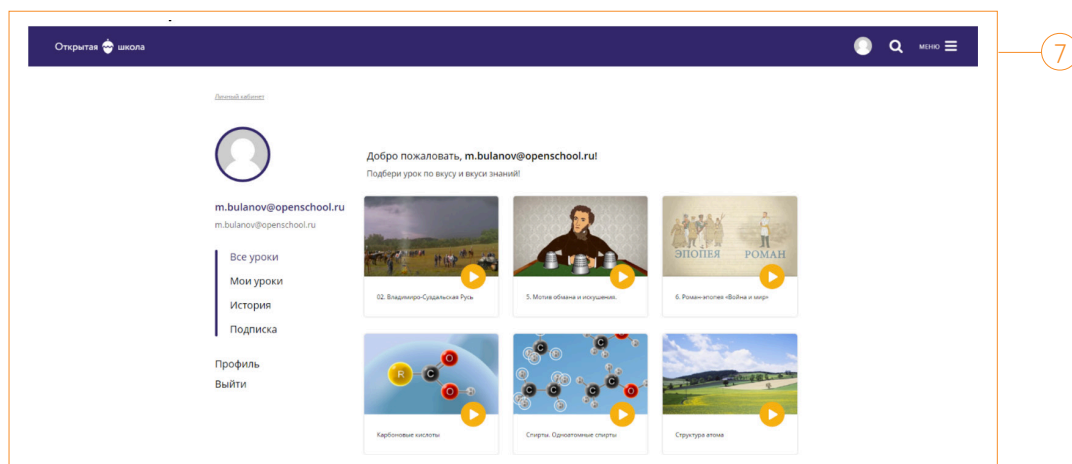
Открытая школа

МЕНЮ

7

Личный кабинет

Добро пожаловать, m.bulanov@openschool.ru!
Подбери урок по вкусу и вкуси знаний!

m.bulanov@openschool.ru
m.bulanov@openschool.ru

Все уроки
Мои уроки
История
Подписка

Профиль
Выйти

02. Владимиро-Суздальская Русь

5. Мотив обмана и искушения.

ЭПОПЕЯ РОМАН

6. Роман-эпопея «Война и мир»

R C O O

Карбоновые кислоты

C C C C O

Спирты. Одноатомные спирты

Структура атома